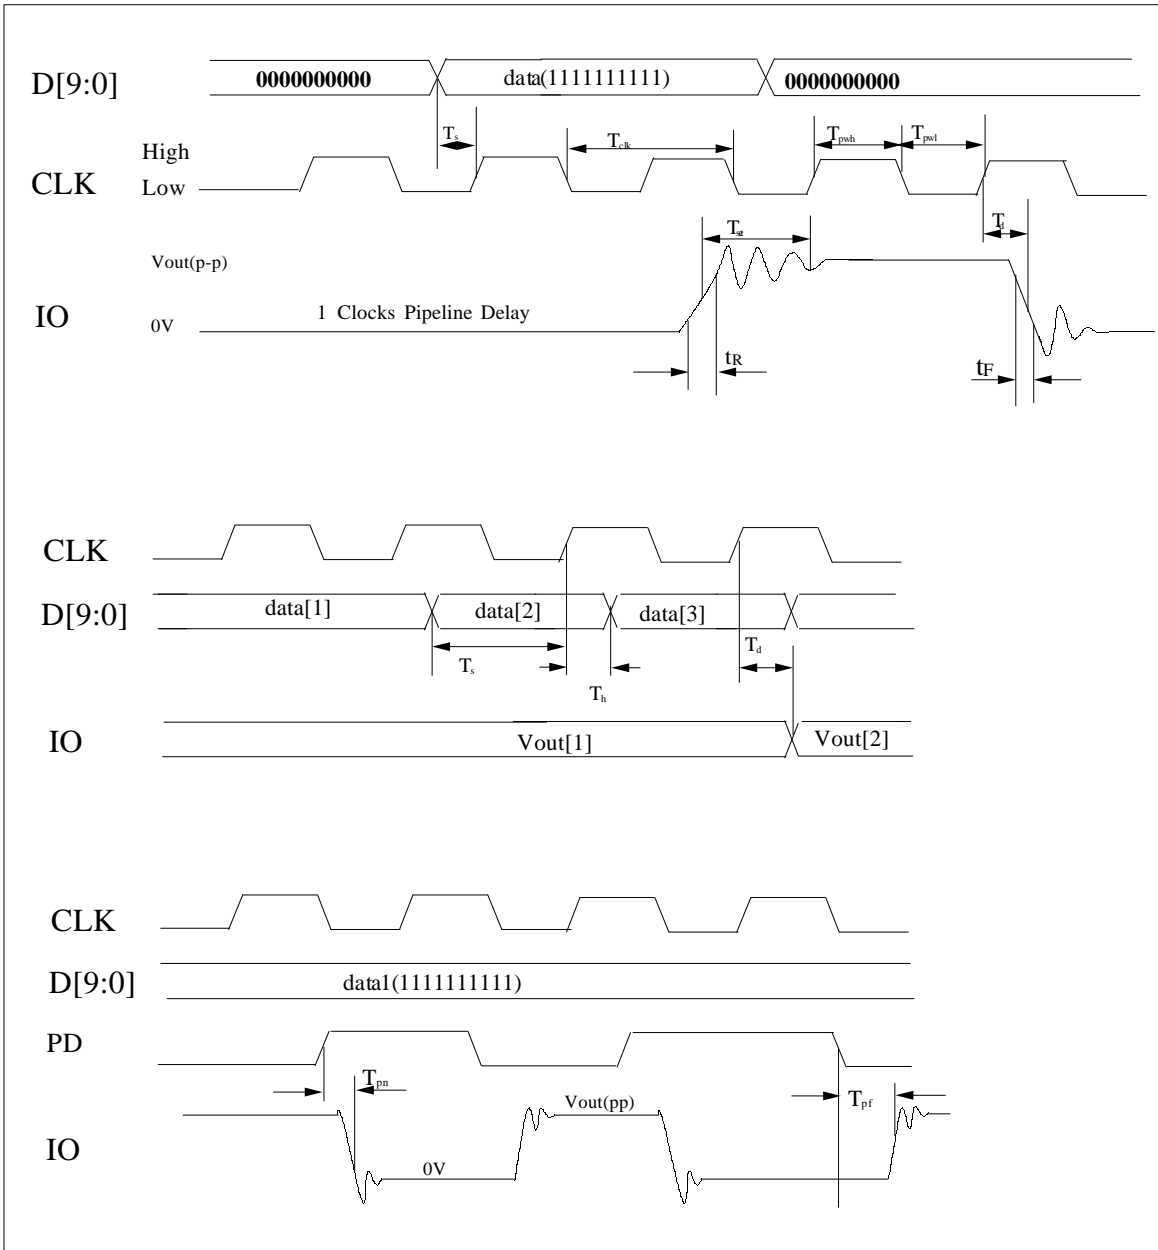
D[9:0]
0000000000
data(1111111111)
0000000000
$T_s$
$T_{clk}$
$T_{pwh}$
$T_{pwl}$
High
CLK
Low
$T_{st}$
$T_f$
Vout(p-p)
IO
0V
1 Clocks Pipeline Delay
$t_R$
$t_F$

CLK
D[9:0]
data[1]
data[2]
data[3]
$T_d$
$T_s$
$T_h$
IO
Vout[1]
Vout[2]

CLK
D[9:0]
data1(1111111111)
PD
$T_{pn}$
$T_{pf}$
Vout(pp)
IO
0V